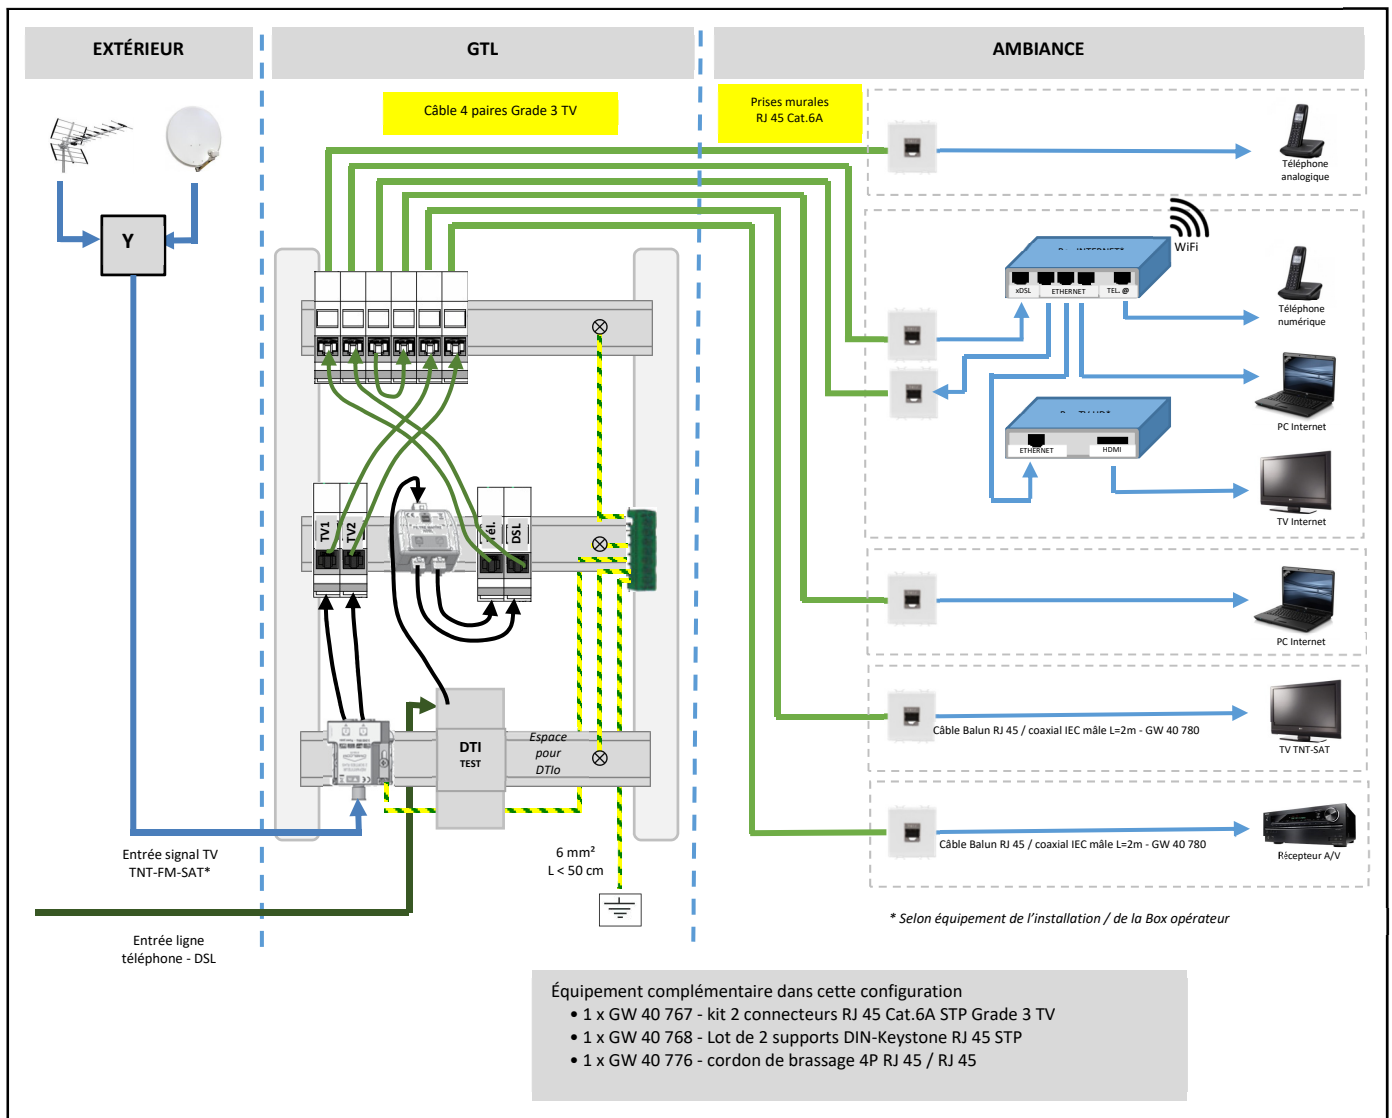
EXTÉRIEUR

GTL

AMBIANCE

Câble 4 paires Grade 3 TV

Prises murales RJ 45 Cat.6A

Y

Téléphone analogique

WiFi

xDSL ETHERNET TEL. @

Téléphone numérique

PC Internet

ETHERNET HDMI

TV Internet

TV1 TV2

Tél. DSL

PC Internet

Câble Balun RJ 45 / coaxial IEC mâle L=2m - GW 40 780

TV TNT-SAT

DTI TEST

Espace pour DTIo

Câble Balun RJ 45 / coaxial IEC mâle L=2m - GW 40 780

Récepteur A/V

Entrée signal TV TNT-FM-SAT*

6 mm²
L < 50 cm

Entrée ligne téléphone - DSL

* Selon équipement de l'installation / de la Box opérateur

Équipement complémentaire dans cette configuration
• 1 x GW 40 767 - kit 2 connecteurs RJ 45 Cat.6A STP Grade 3 TV
• 1 x GW 40 768 - Lot de 2 supports DIN-Keystone RJ 45 STP
• 1 x GW 40 776 - cordon de brassage 4P RJ 45 / RJ 45